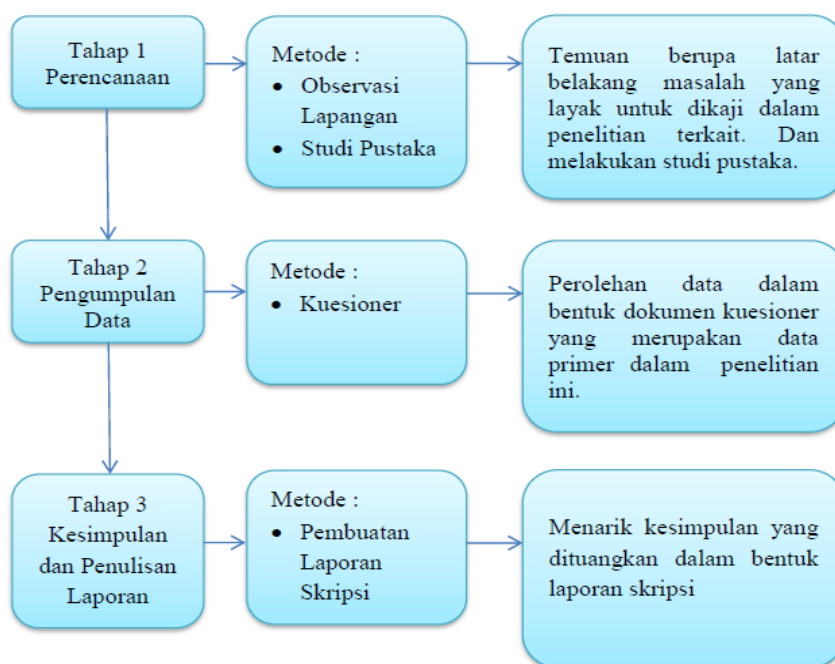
Tahap 1
Perencanaan

Metode :
• Observasi Lapangan
• Studi Pustaka

Temuan berupa latar belakang masalah yang layak untuk dikaji dalam penelitian terkait. Dan melakukan studi pustaka.

Tahap 2
Pengumpulan Data

Metode :
• Kuesioner

Perolehan data dalam bentuk dokumen kuesioner yang merupakan data primer dalam penelitian ini.

Tahap 3
Kesimpulan dan Penulisan Laporan

Metode :
• Pembuatan Laporan Skripsi

Menarik kesimpulan yang dituangkan dalam bentuk laporan skripsi